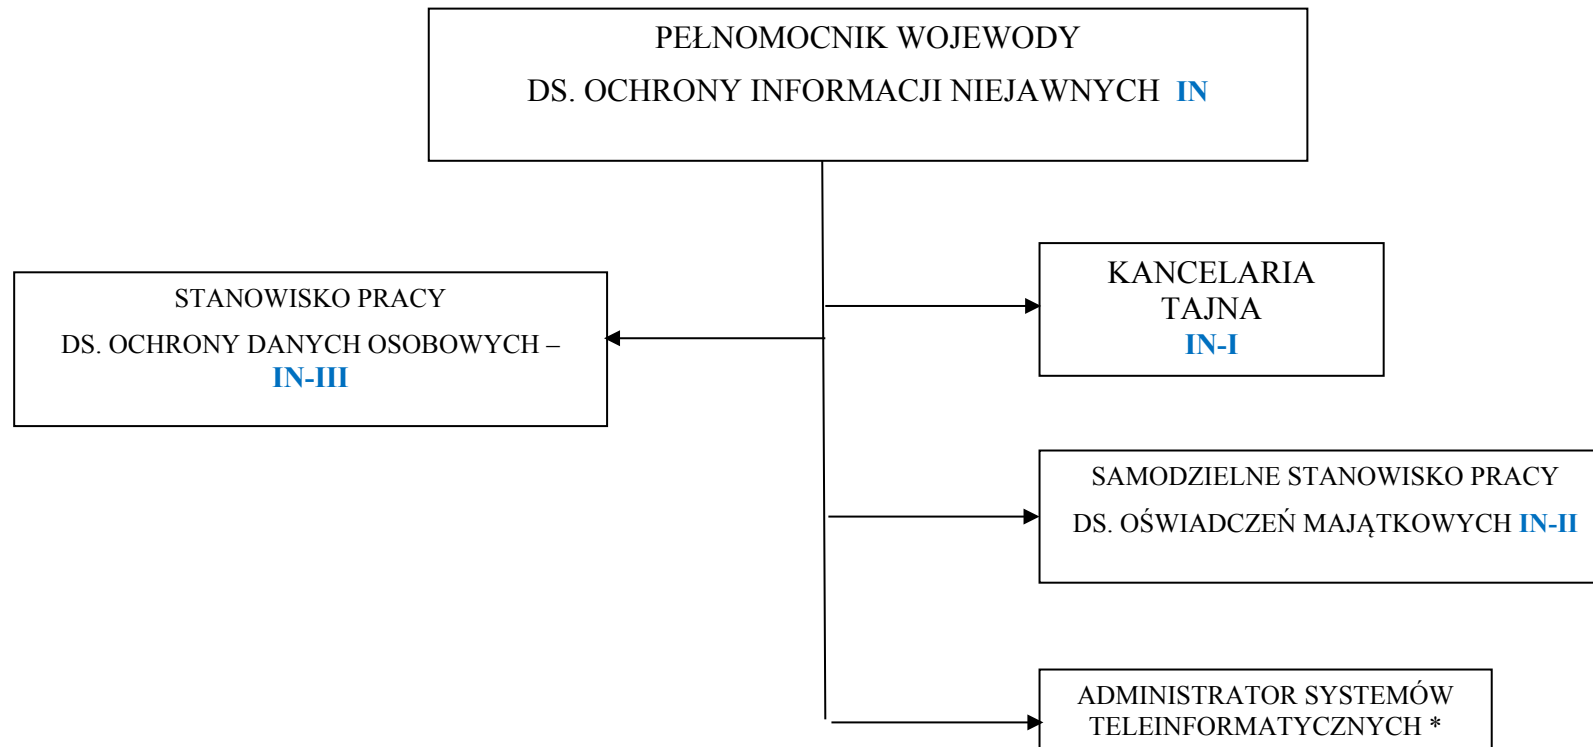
PEŁNOMOCNIK WOJEWODY

DS. OCHRONY INFORMACJI NIEJAWNYCH IN

STANOWISKO PRACY

DS. OCHRONY DANYCH OSOBOWYCH – IN-III

KANCELARIA TAJNA IN-I

SAMODZIELNE STANOWISKO PRACY

DS. OŚWIADCZEŃ MAJĄTKOWYCH IN-II

ADMINISTRATOR SYSTEMÓW TELEINFORMATYCZNYCH *